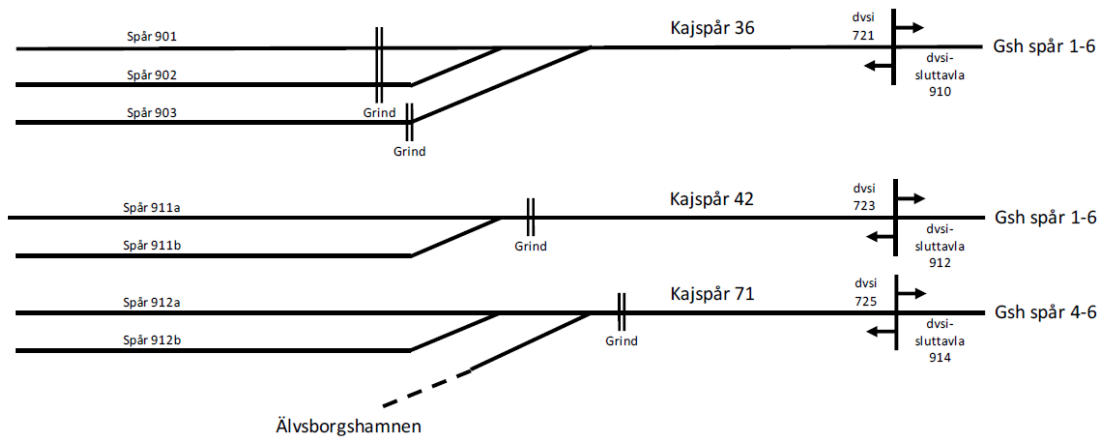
Spår 901

Spår 902

Spår 903

Grind

Grind

Kajspår 36

dvsi 721

dvsi-sluttavla 910

Gsh spår 1-6

Spår 911a

Spår 911b

Grind

Kajspår 42

dvsi 723

dvsi-sluttavla 912

Gsh spår 1-6

Spår 912a

Spår 912b

Grind

Kajspår 71

dvsi 725

dvsi-sluttavla 914

Gsh spår 4-6

Älvsborgshamnen